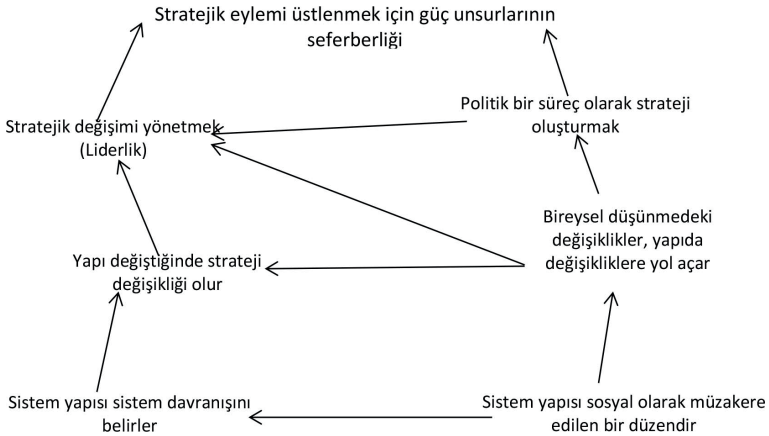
Stratejik eylemi üstlenmek için güç unsurlarının seferberliği

Politik bir süreç olarak strateji oluşturmak

Stratejik değişimi yönetmek (Liderlik)

Bireysel düşünmedeki değişiklikler, yapıda değişikliklere yol açar

Yapı değiştiğinde strateji değişikliği olur

Sistem yapısı sistem davranışını belirler

Sistem yapısı sosyal olarak müzakere edilen bir düzendir